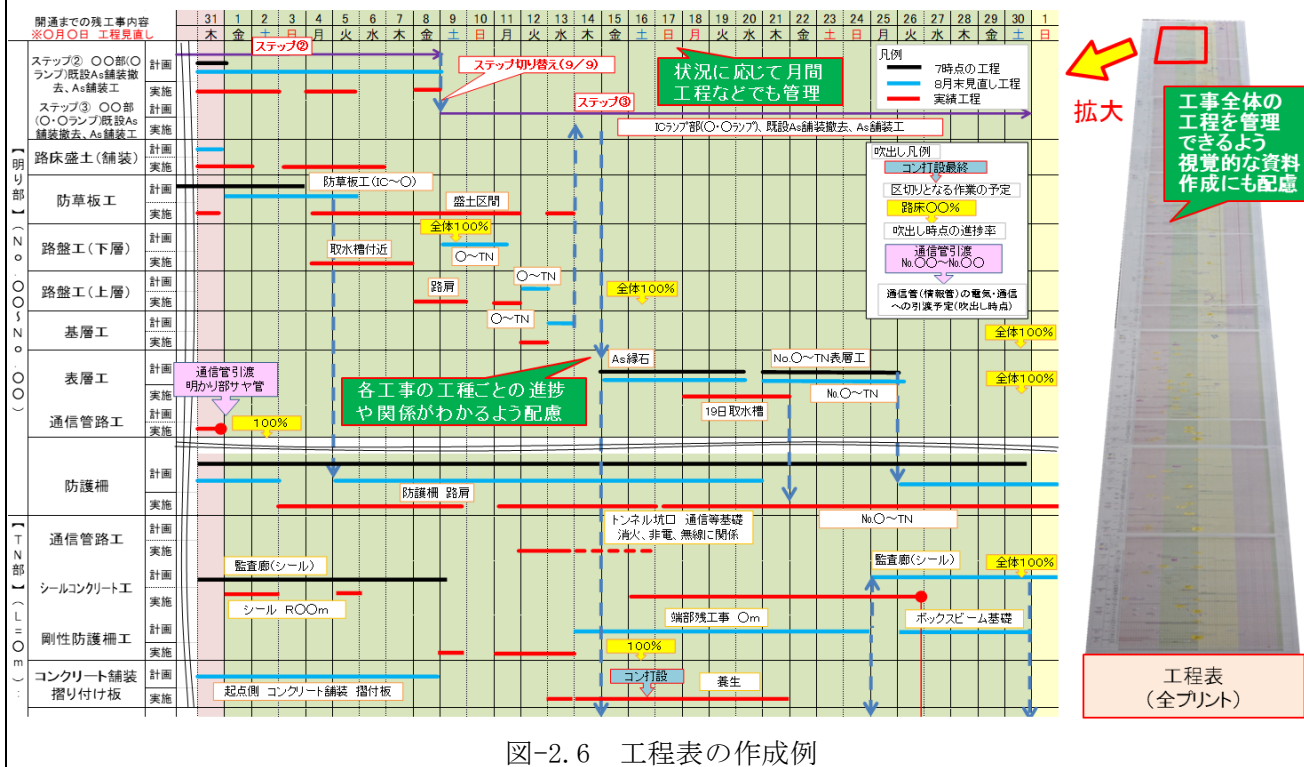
開通までの残工事内容
※〇月〇日 工程見直し

| 31 | 1 | 2 | 3 | 4 | 5 | 6 | 7 | 8 | 9 | 10 | 11 | 12 | 13 | 14 | 15 | 16 | 17 | 18 | 19 | 20 | 21 | 22 | 23 | 24 | 25 | 26 | 27 | 28 | 29 | 30 | 1 |
|---|---|---|---|---|---|---|---|---|---|---|---|---|---|---|---|---|---|---|---|---|---|---|---|---|---|---|---|---|---|---|---|
| 木 | 金 | 土 | 日 | 月 | 火 | 水 | 木 | 金 | 土 | 日 | 月 | 火 | 水 | 木 | 金 | 土 | 日 | 月 | 火 | 水 | 木 | 金 | 土 | 日 | 月 | 火 | 水 | 木 | 金 | 土 | 日 |

【明り部】（No.〇〇～No.〇〇）

ステップ② 〇〇部(〇ランプ)既設As舗装撤去、As舗装工 計画 実施
ステップ③ 〇〇部(〇・〇ランプ)既設As舗装撤去、As舗装工 計画 実施
路床盛土(舗装) 計画 実施
防草板工 計画 実施
路盤工(下層) 計画 実施
路盤工(上層) 計画 実施
基層工 計画 実施
表層工 計画 実施
通信管路工 計画 実施
防護柵 計画 実施

【TN部】（L=〇m）

通信管路工 計画 実施
シールコンクリート工 計画 実施
剛性防護柵工 計画 実施
コンクリート舗装 摺り付け板 計画 実施

ステップ②
ステップ切り替え(9/9)
ステップ③
状況に応じて月間工程などでも管理
凡例
7時点の工程
8月末見直し工程
実績工程
ICランプ部(〇・〇ランプ)、既設As舗装撤去、As舗装工
吹出し凡例
コン打設最終
区切りとなる作業の予定
路床〇〇%
吹出し時点の進捗率
通信管引渡 No.〇〇～No.〇〇
通信管(情報管)の電気・通信への引渡予定(吹出し時点)
防草板工(IC～〇)
盛土区間
全体100%
取水槽付近
〇～TN
〇～TN
路肩
全体100%
〇～TN
全体100%
As縁石
No.〇～TN表層工
全体100%
通信管引渡 明かり部サヤ管
100%
各工事の工程ごとの進捗や関係がわかるよう配慮
No.〇～TN
19日 取水槽
防護柵 路肩
トンネル坑口 通信等基礎 消火、非電、無線に関係
No.〇～TN
監査廊(シール)
監査廊(シール)
全体100%
シール R〇〇m
端部残工事 〇m
ボックスビーム基礎
100%
コン打設
養生
起点側 コンクリート舗装 摺付板

拡大
工事全体の工程を管理できるよう視覚的な資料作成にも配慮
工程表(全プリント)

図-2.6 工程表の作成例